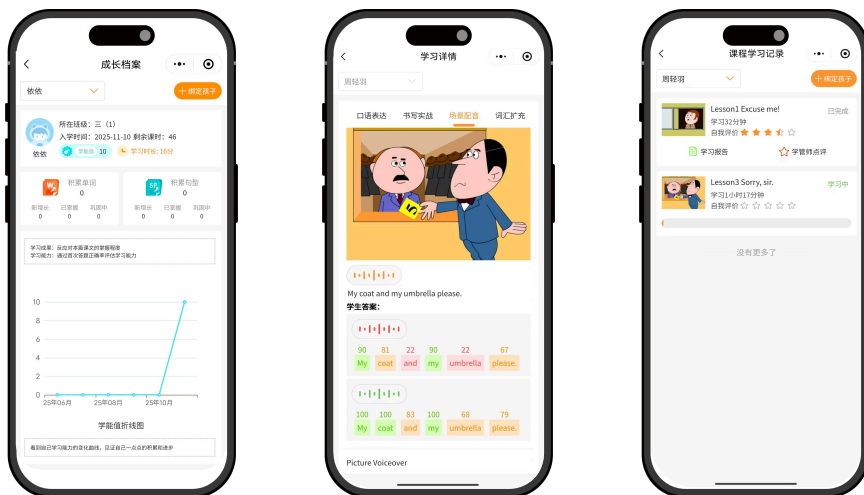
成长档案

依依

+ 绑定孩子

依依

所在班级：三（1）

入学时间：2025-11-10 剩余课时：46

学霸值 10

学习时长: 16分

积累单词 0

积累句型 0

新增长 0 已掌握 0 巩固中 0

新增长 0 已掌握 0 巩固中 0

学习成果：应用对本册课文的掌握程度

学习能力：通过首次答题正确率评估学习能力

| 10 |
|---|
| 8 |
| 6 |
| 4 |
| 2 |
| 0 |

25年06月 25年08月 25年10月

学能值折线图

看到自己学习能力的变化曲线，见证自己一点点的积累和进步

学习详情

周轻羽

口语表达 书写实战 场景配音 词汇扩充

My coat and my umbrella please.

学生答案:

| 90 | 81 | 22 | 90 | 22 | 67 |
|---|---|---|---|---|---|
| My | coat | and | my | umbrella | please. |

| 100 | 100 | 83 | 100 | 68 | 79 |
|---|---|---|---|---|---|
| My | coat | and | my | umbrella | please. |

Picture Voiceover

课程学习记录

周轻羽

+ 绑定孩子

Lesson1 Excuse me!

学习32分钟

自我评价

已完成

学习报告

学管师点评

Lesson3 Sorry, sir.

学习1小时17分钟

自我评价

学习中

没有更多了